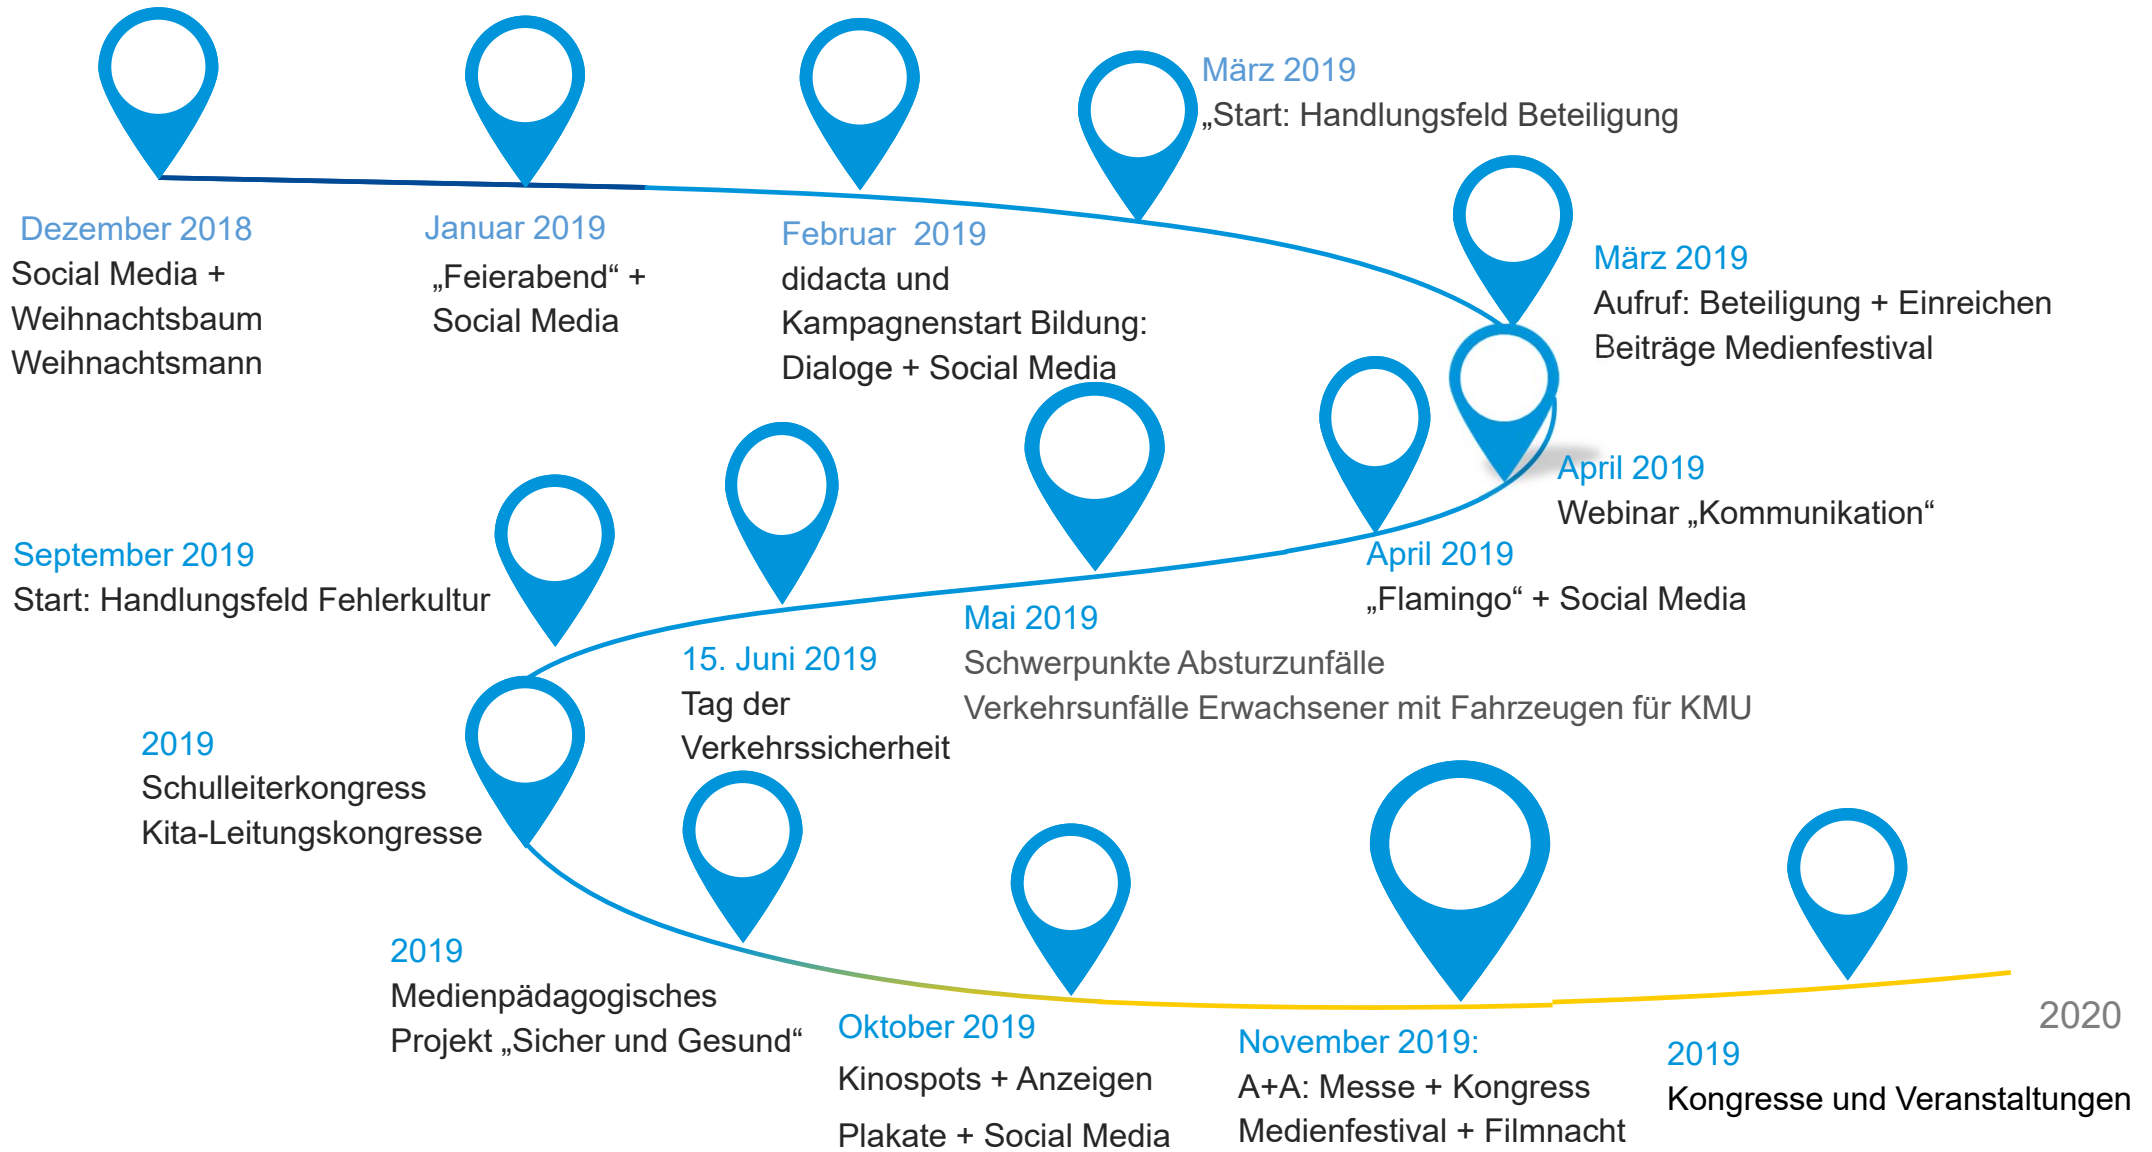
März 2019
„Start: Handlungsfeld Beteiligung

Dezember 2018
Social Media +
Weihnachtsbaum
Weihnachtsmann

Januar 2019
„Feierabend“ +
Social Media

Februar 2019
didacta und
Kampagnenstart Bildung:
Dialoge + Social Media

März 2019
Aufruf: Beteiligung + Einreichen
Beiträge Medienfestival

April 2019
Webinar „Kommunikation“

September 2019
Start: Handlungsfeld Fehlerkultur

April 2019
„Flamingo“ + Social Media

Mai 2019
Schwerpunkte Absturzunfälle
Verkehrsunfälle Erwachsener mit Fahrzeugen für KMU

15. Juni 2019
Tag der
Verkehrssicherheit

2019
Schulleiterkongress
Kita-Leitungskongresse

2019
Medienpädagogisches
Projekt „Sicher und Gesund“

Oktober 2019
Kinospots + Anzeigen
Plakate + Social Media

November 2019:
A+A: Messe + Kongress
Medienfestival + Filmnacht

2020

2019
Kongresse und Veranstaltungen